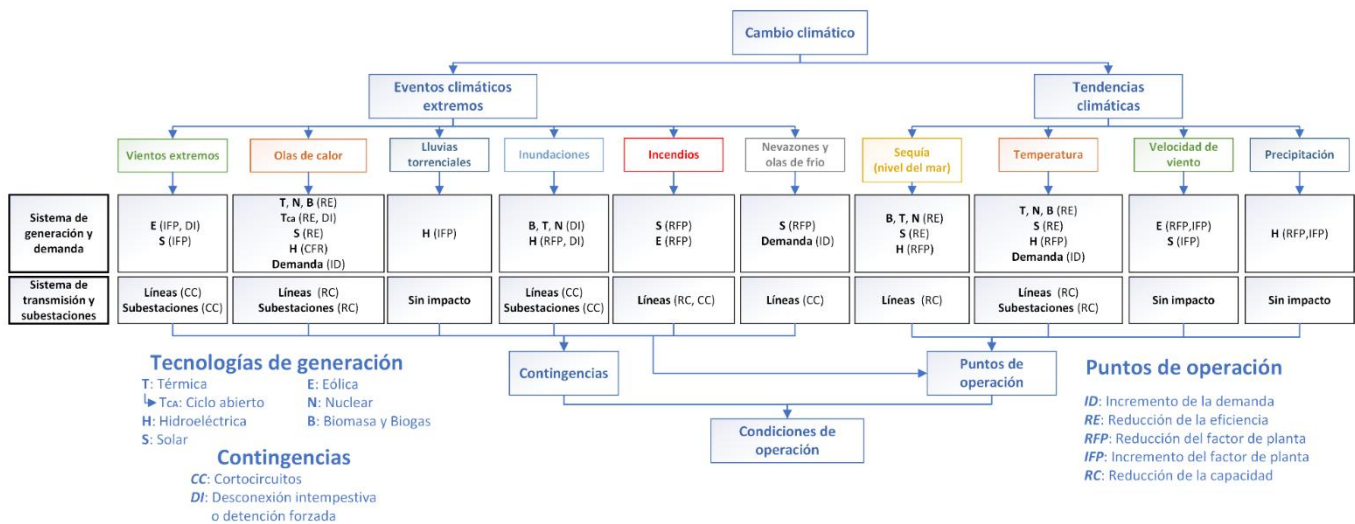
Cambio climático

Eventos climáticos extremos

Tendencias climáticas

| | Vientos extremos | Olas de calor | Lluvias torrenciales | Inundaciones | Incendios | Nevazones y olas de frio | Sequía (nivel del mar) | Temperatura | Velocidad de viento | Precipitación |
|---|---|---|---|---|---|---|---|---|---|---|
| Sistema de generación y demanda | E (IFP, DI) S (IFP) | T, N, B (RE) $T_{CA}$ (RE, DI) S (RE) H (CFR) Demanda (ID) | H (IFP) | B, T, N (DI) H (RFP, DI) | S (RFP) E (RFP) | S (RFP) Demanda (ID) | B, T, N (RE) S (RE) H (RFP) | T, N, B (RE) S (RE) H (RFP) Demanda (ID) | E (RFP,IFP) S (IFP) | H (RFP,IFP) |
| Sistema de transmisión y subestaciones | Líneas (CC) Subestaciones (CC) | Líneas (RC) Subestaciones (RC) | Sin impacto | Líneas (CC) Subestaciones (CC) | Líneas (RC, CC) | Líneas (CC) | Líneas (RC) | Líneas (RC) Subestaciones (RC) | Sin impacto | Sin impacto |

Contingencias

Puntos de operación

Condiciones de operación

Tecnologías de generación
T: Térmica
$T_{CA}$: Ciclo abierto
H: Hidroeléctrica
S: Solar
E: Eólica
N: Nuclear
B: Biomasa y Biogas

Contingencias
CC: Cortocircuitos
DI: Desconexión intempestiva o detención forzada

Puntos de operación
ID: Incremento de la demanda
RE: Reducción de la eficiencia
RFP: Reducción del factor de planta
IFP: Incremento del factor de planta
RC: Reducción de la capacidad